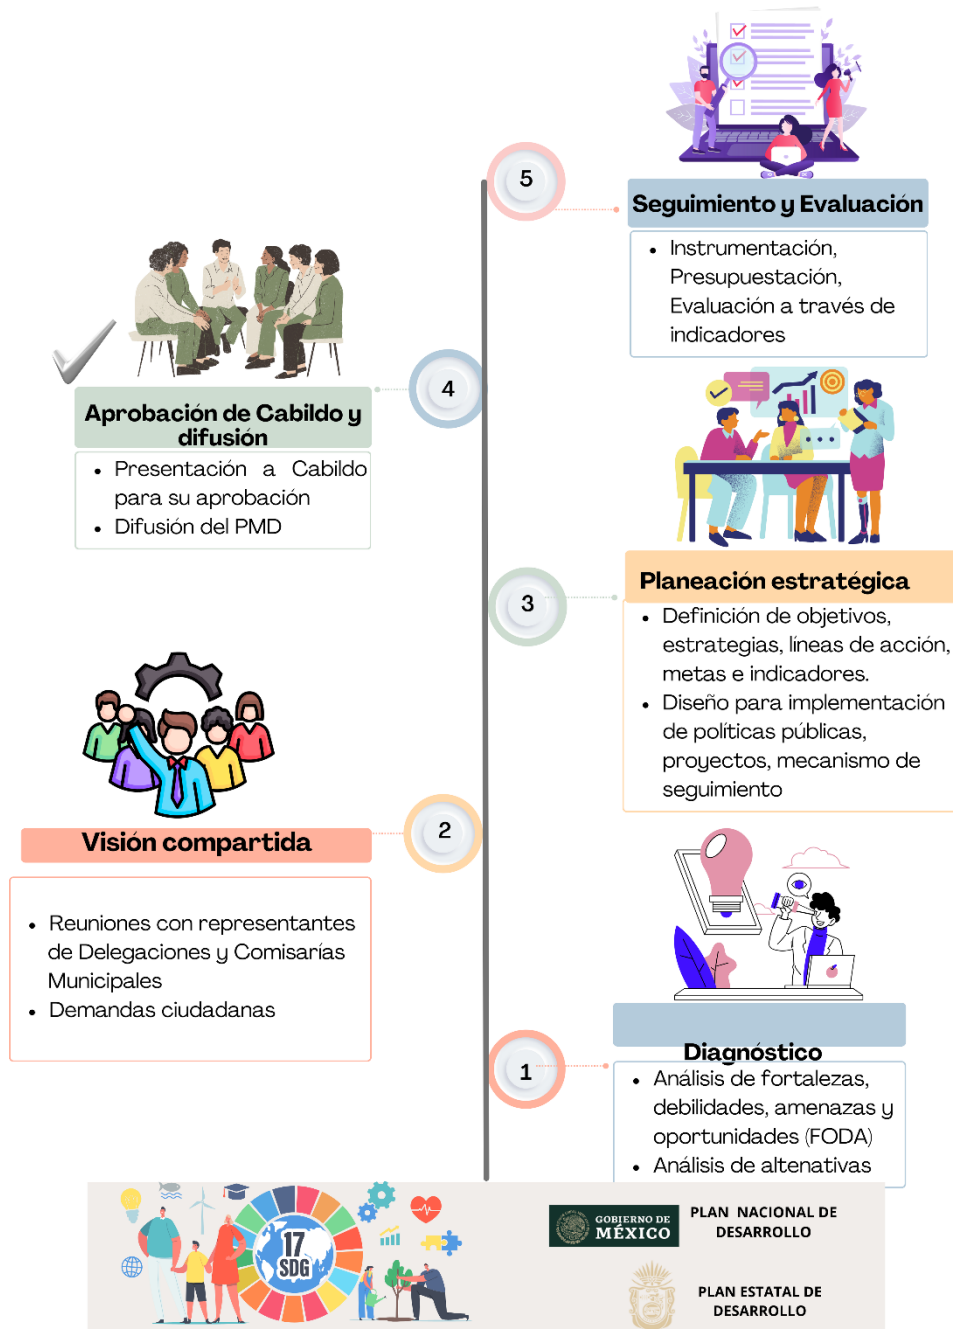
5

Seguimiento y Evaluación

- Instrumentación, Presupuestación, Evaluación a través de indicadores

4

Aprobación de Cabildo y difusión

- Presentación a Cabildo para su aprobación
- Difusión del PMD

3

Planeación estratégica

- Definición de objetivos, estrategias, líneas de acción, metas e indicadores.
- Diseño para implementación de políticas públicas, proyectos, mecanismo de seguimiento

2

Visión compartida

- Reuniones con representantes de Delegaciones y Comisarías Municipales
- Demandas ciudadanas

1

Diagnóstico

- Análisis de fortalezas, debilidades, amenazas y oportunidades (FODA)
- Análisis de altenativas

17 SDG

GOBIERNO DE MÉXICO

PLAN NACIONAL DE DESARROLLO

PLAN ESTATAL DE DESARROLLO